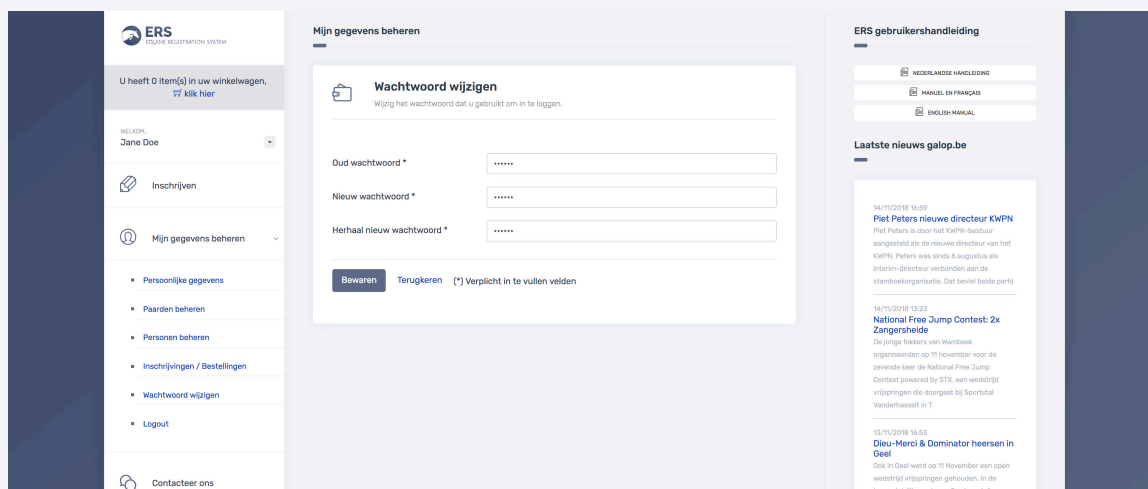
ERS
EQUINE REGISTRATION SYSTEM

U heeft 0 item(s) in uw winkelwagen,
klik hier

WELKOM,
Jane Doe

Inschrijven

Mijn gegevens beheren

Persoonlijke gegevens
Paarden beheren
Personen beheren
Inschrijvingen / Bestellingen
Wachtwoord wijzigen
Logout

Contacteer ons

Mijn gegevens beheren

Wachtwoord wijzigen
Wijzig het wachtwoord dat u gebruikt om in te loggen.

Oud wachtwoord * ••••••
Nieuw wachtwoord * ••••••
Herhaal nieuw wachtwoord * ••••••

Bewaren Terugkeren (*) Verplicht in te vullen velden

ERS gebruikershandleiding

NEDERLANDSE HANDLEIDING
MANUEL EN FRANÇAIS
ENGLISH MANUAL

Laatste nieuws galop.be

14/11/2018 16:59
Piet Peters nieuwe directeur KWPN
Piet Peters is door het KWPN-bestuur aangesteld als de nieuwe directeur van het KWPN. Peters was sinds 6 augustus als interim-directeur verbonden aan de stamboekorganisatie. Dat beviel beide partij

14/11/2018 13:23
National Free Jump Contest: 2x Zangersheide
De jonge fokkers van Wambeek organiseerden op 11 november voor de zevende keer de National Free Jump Contest powered by STX, een wedstrijd vrijspringen die doorgaat bij Sportstal Vanderhasselt in T

13/11/2018 16:55
Dieu-Merci & Dominator heersen in Geel
Ook in Geel werd op 11 November een open wedstrijd vrijspringen gehouden. In de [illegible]